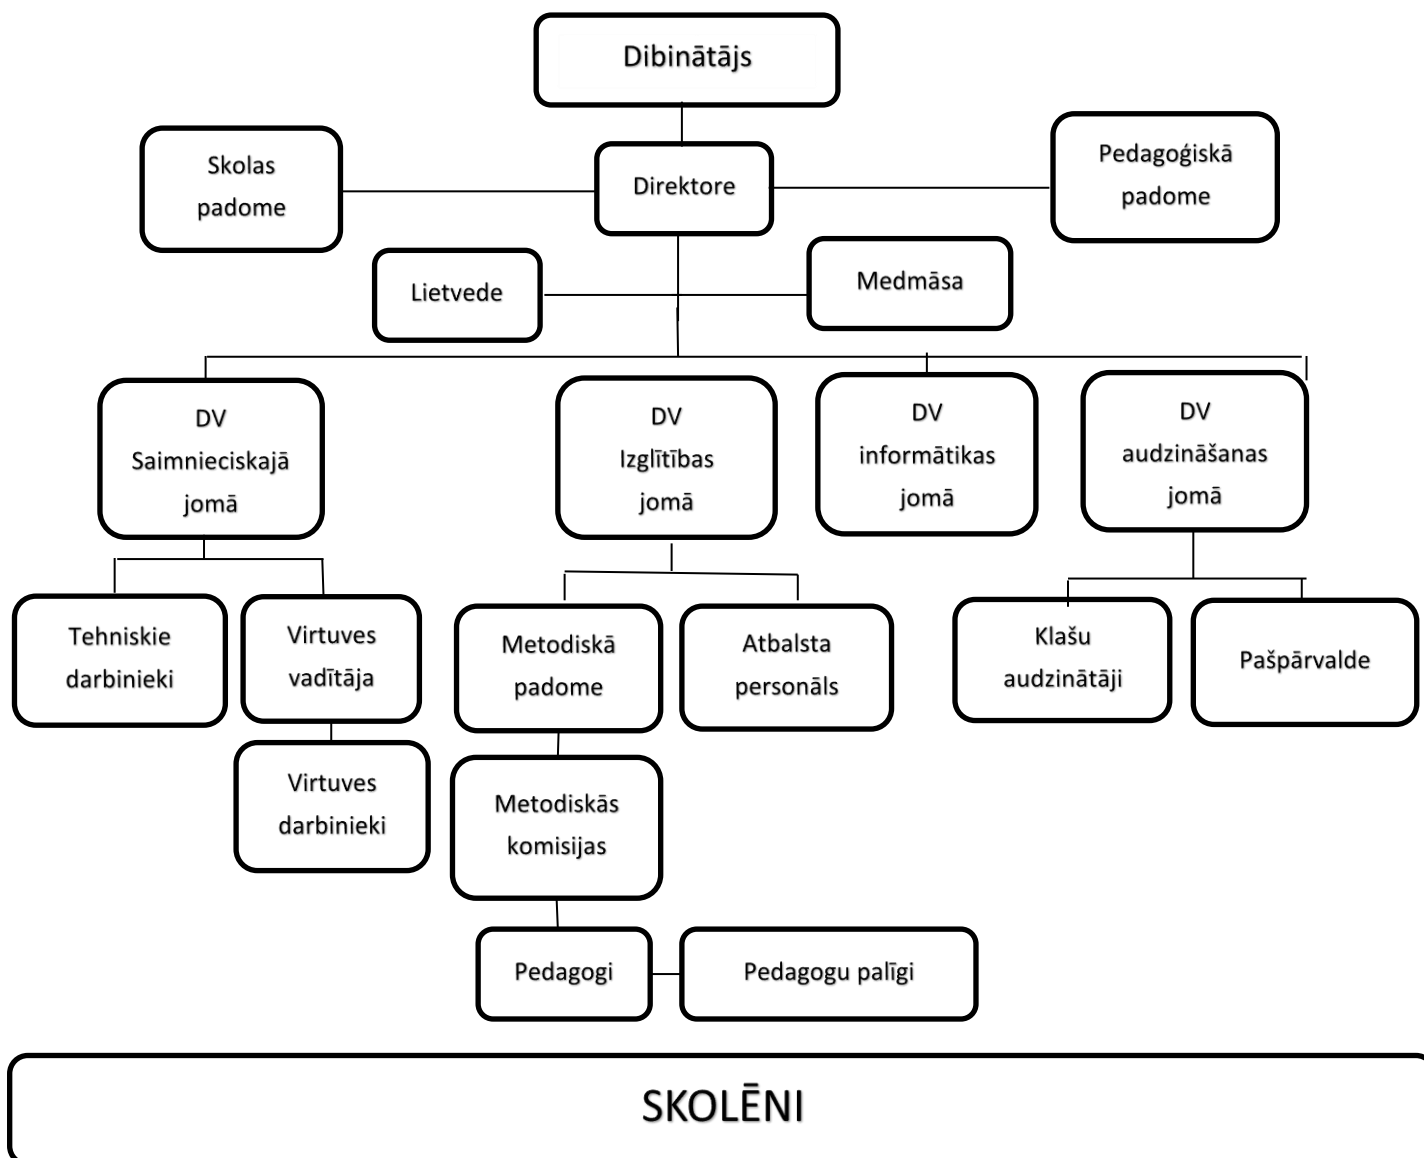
Dibinātājs

Skolas padome

Direktore

Pedagoģiskā padome

Lietvede

Medmāsa

DV Saimnieciskajā jomā

DV Izglītības jomā

DV informātikas jomā

DV audzināšanas jomā

Tehniskie darbinieki

Virtuves vadītāja

Virtuves darbinieki

Metodiskā padome

Atbalsta personāls

Metodiskās komisijas

Pedagogi

Pedagogu palīgi

Klašu audzinātāji

Pašpārvalde

SKOLĒNI